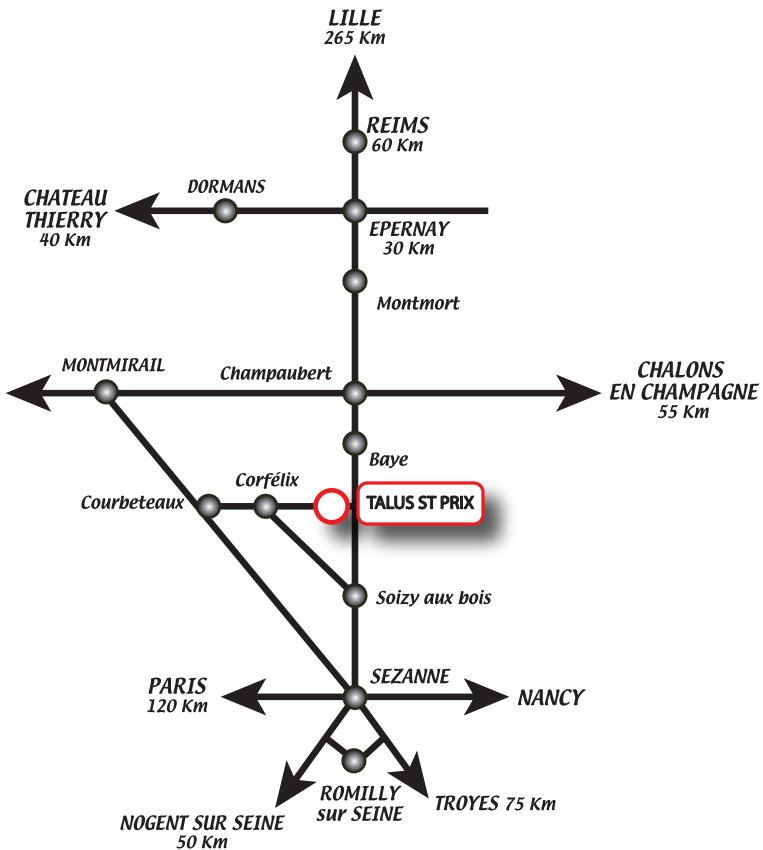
LILLE
265 Km

REIMS
60 Km

CHATEAU THIERRY
40 Km

DORMANS

EPERNAY
30 Km

Montmort

MONTMIRAIL

Champaubert

CHALONS EN CHAMPAGNE
55 Km

Baye

Corfélix

Courbeteaux

TALUS ST PRIX

Soizy aux bois

PARIS
120 Km

SEZANNE

NANCY

ROMILLY sur SEINE

TROYES 75 Km

NOGENT SUR SEINE
50 Km